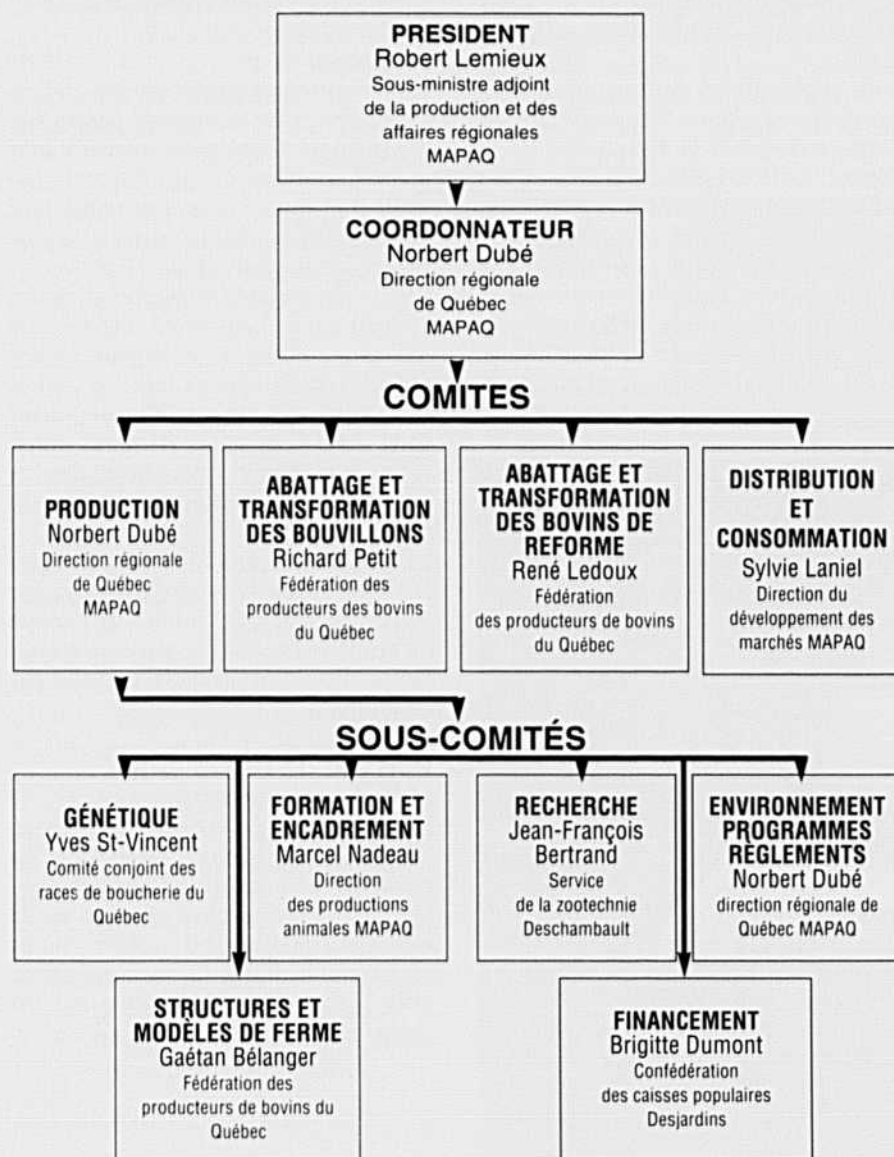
PRESIDENT
Robert Lemieux
Sous-ministre adjoint de la production et des affaires régionales
MAPAQ

COORDONNATEUR
Norbert Dubé
Direction régionale de Québec
MAPAQ

COMITES

PRODUCTION
Norbert Dubé
Direction régionale de Québec
MAPAQ

ABATTAGE ET TRANSFORMATION DES BOUVILLONS
Richard Petit
Fédération des producteurs des bovins du Québec

ABATTAGE ET TRANSFORMATION DES BOVINS DE REFORME
René Ledoux
Fédération des producteurs de bovins du Québec

DISTRIBUTION ET CONSOMMATION
Sylvie Laniel
Direction du développement des marchés MAPAQ

SOUS-COMITÉS

GÉNÉTIQUE
Yves St-Vincent
Comité conjoint des races de boucherie du Québec

FORMATION ET ENCADREMENT
Marcel Nadeau
Direction des productions animales MAPAQ

RECHERCHE
Jean-François Bertrand
Service de la zootechnie Deschambault

ENVIRONNEMENT PROGRAMMES RÈGLEMENTS
Norbert Dubé
direction régionale de Québec MAPAQ

STRUCTURES ET MODÈLES DE FERME
Gaétan Bélanger
Fédération des producteurs de bovins du Québec

FINANCEMENT
Brigitte Dumont
Confédération des caisses populaires Desjardins